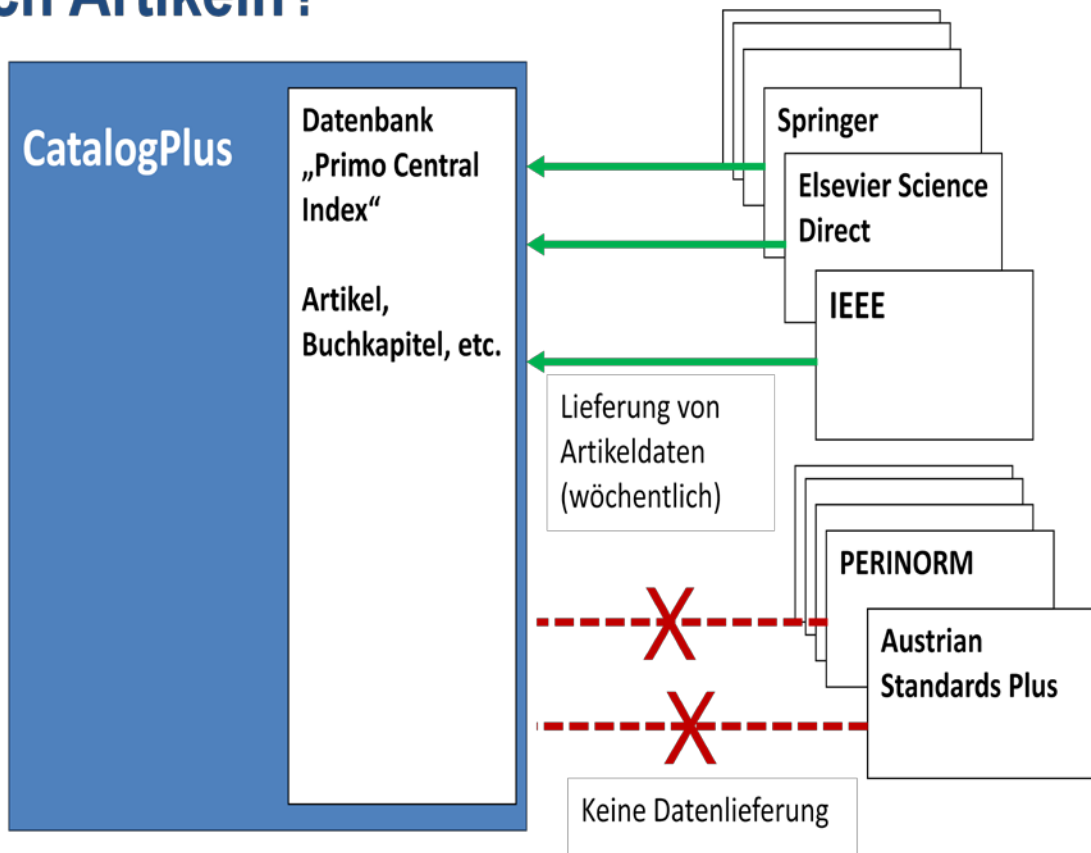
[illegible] Artikeln?

CatalogPlus

Datenbank „Primo Central Index“

Artikel, Buchkapitel, etc.

Springer

Elsevier Science Direct

IEEE

Lieferung von Artikeldaten (wöchentlich)

PERINORM

Austrian Standards Plus

Keine Datenlieferung